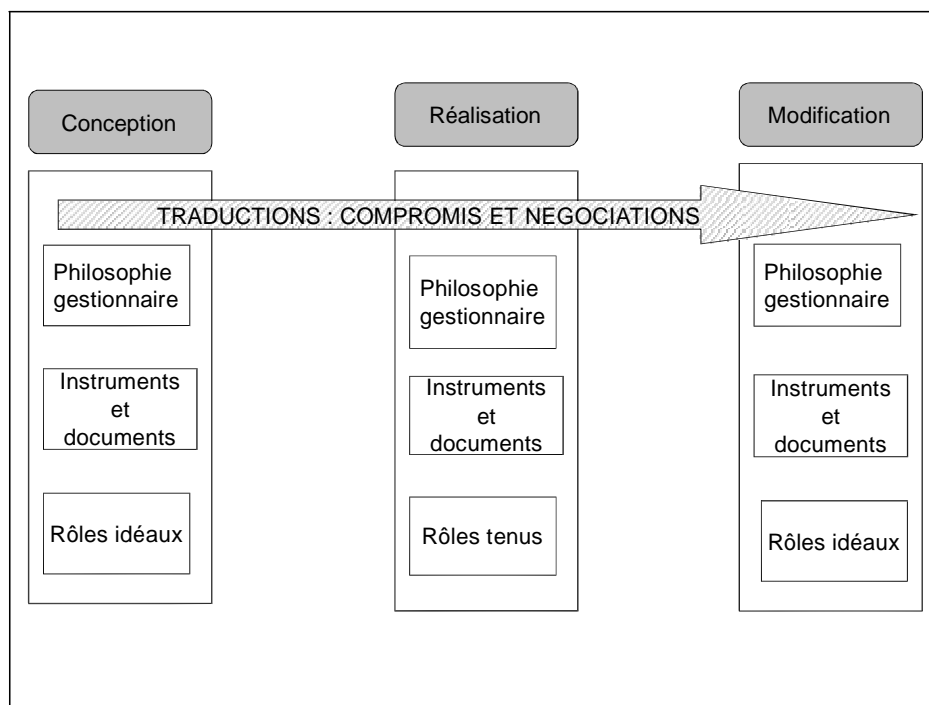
Conception

Réalisation

Modification

TRADUCTIONS : COMPROMIS ET NEGOCIATIONS

Philosophie gestionnaire

Instruments et documents

Rôles idéaux

Philosophie gestionnaire

Instruments et documents

Rôles tenus

Philosophie gestionnaire

Instruments et documents

Rôles idéaux